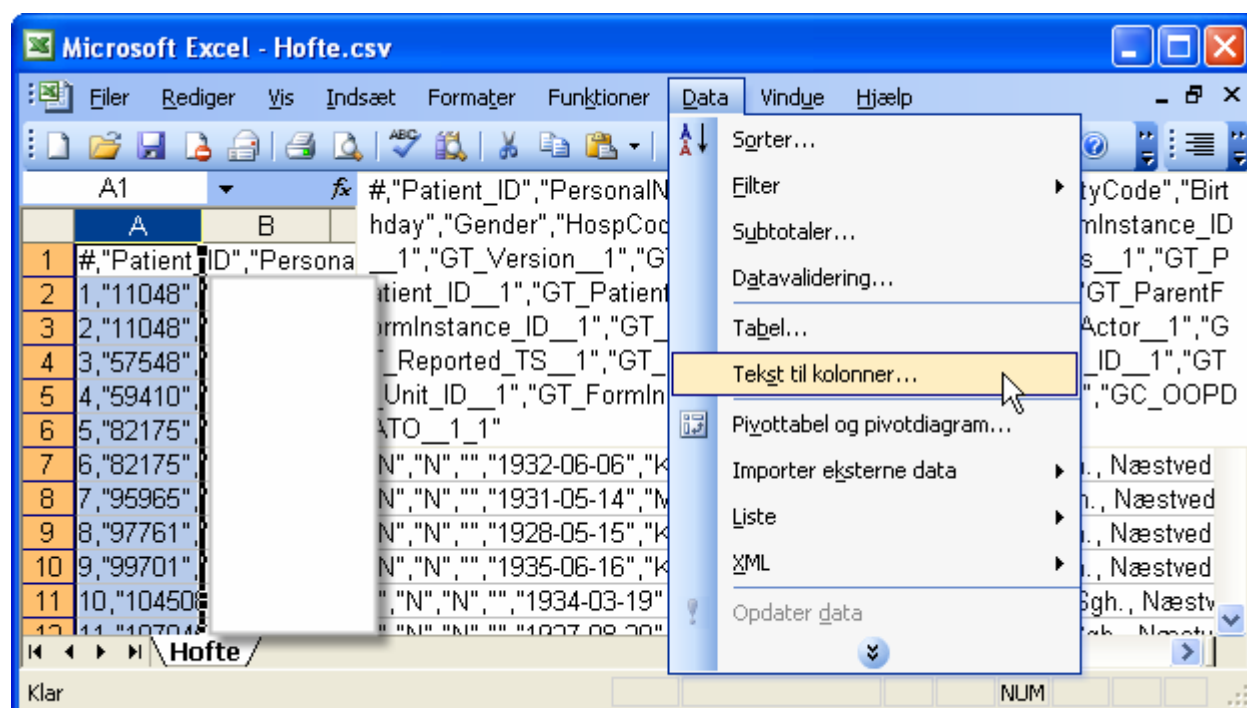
Microsoft Excel - Hofte.csv

Filer Rediger Vis Indsæt Formater Funktioner Data Vindue Hjælp

A1 #,"Patient_ID","PersonalN tyCode","Birthday","Gender","HospCod mInstance_ID __1","GT_Version__1","G s__1","GT_P tient_ID__1","GT_Patient "GT_ParentF ormInstance_ID__1","GT_ Actor__1","G _Reported_TS__1","GT_ _ID__1","GT _Unit_ID__1","GT_FormIn ","GC_OOPD ATO__1_1"

| | A | B |
|---|---|---|
| 1 | #,"Patient_ID","Persona | |
| 2 | 1,"11048", | |
| 3 | 2,"11048", | |
| 4 | 3,"57548", | |
| 5 | 4,"59410", | |
| 6 | 5,"82175", | |
| 7 | 6,"82175", | |
| 8 | 7,"95965", | |
| 9 | 8,"97761", | |
| 10 | 9,"99701", | |
| 11 | 10,"10450 | |

N","N","","1932-06-06","K .., Næstved
N","N","","1931-05-14","M .., Næstved
N","N","","1928-05-15","K .., Næstved
N","N","","1935-06-16","K .., Næstved
","N","N","","1934-03-19" Sgh., Næstv

Sorter...
Filter
Subtotaler...
Datavalidering...
Tabel...
Tekst til kolonner...
Pivottabel og pivotdiagram...
Importer eksterne data
Liste
XML
Opdater data

Hofte

Klar NUM